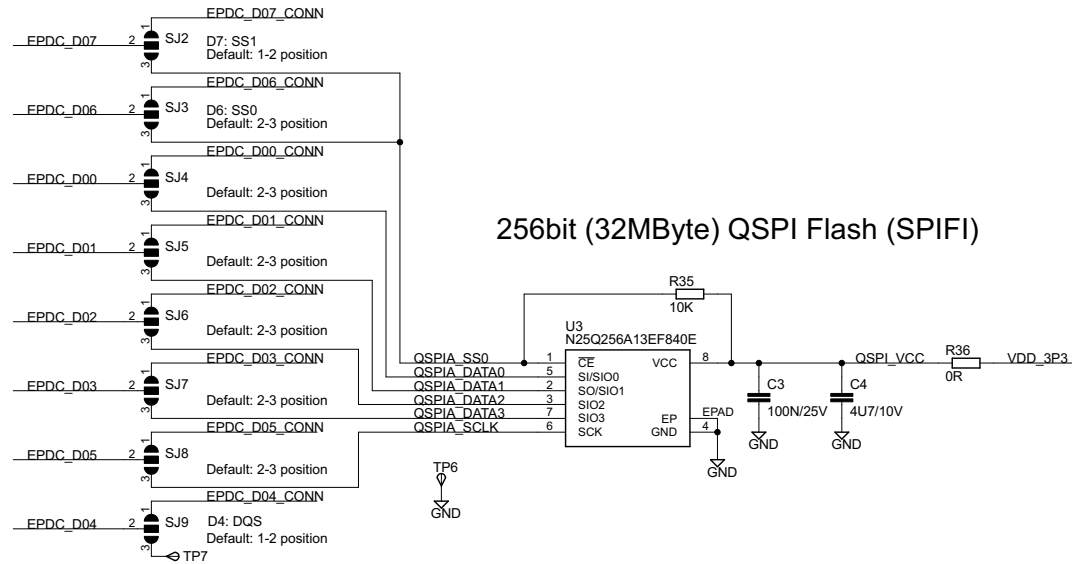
EPDC_D07_CONN
1
EPDC_D07
2
SJ2
3
D7: SS1
Default: 1-2 position

EPDC_D06_CONN
1
EPDC_D06
2
SJ3
3
D6: SS0
Default: 2-3 position

EPDC_D00_CONN
1
EPDC_D00
2
SJ4
3
Default: 2-3 position

EPDC_D01_CONN
1
EPDC_D01
2
SJ5
3
Default: 2-3 position

EPDC_D02_CONN
1
EPDC_D02
2
SJ6
3
Default: 2-3 position

EPDC_D03_CONN
1
EPDC_D03
2
SJ7
3
Default: 2-3 position

EPDC_D05_CONN
1
EPDC_D05
2
SJ8
3
Default: 2-3 position

EPDC_D04_CONN
1
EPDC_D04
2
SJ9
3
D4: DQS
Default: 1-2 position
TP7

256bit (32MByte) QSPI Flash (SPIFI)

R35
10K
U3
N25Q256A13EF840E
QSPIA_SS0
QSPIA_DATA0
QSPIA_DATA1
QSPIA_DATA2
QSPIA_DATA3
QSPIA_SCLK
1
5
2
3
7
6
$\overline{CE}$
SI/SIO0
SO/SIO1
SIO2
SIO3
SCK
VCC
8
EP
GND
EPAD
4
GND
C3
100N/25V
GND
C4
4U7/10V
GND
QSPI_VCC
R36
0R
VDD_3P3
TP6
GND